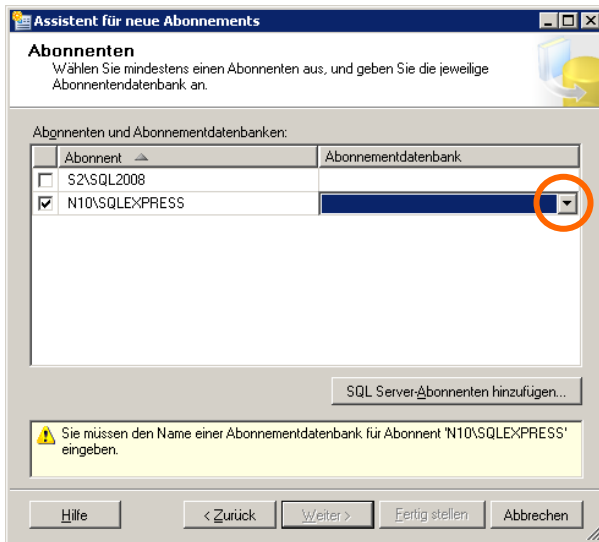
Assistent für neue Abonnements

Abonnenten

Wählen Sie mindestens einen Abonnenten aus, und geben Sie die jeweilige Abonnentendatenbank an.

Abonnenten und Abonnementdatenbanken:

| | Abonnent | Abonnementdatenbank |
|---|---|---|
| ☐ | S2\SQL2008 | |
| ☑ | N10\SQLEXPRESS | |

SQL Server-Abonnenten hinzufügen...

Sie müssen den Name einer Abonnementdatenbank für Abonnent 'N10\SQLEXPRESS' eingeben.

Hilfe

< Zurück

Weiter >

Fertig stellen

Abbrechen